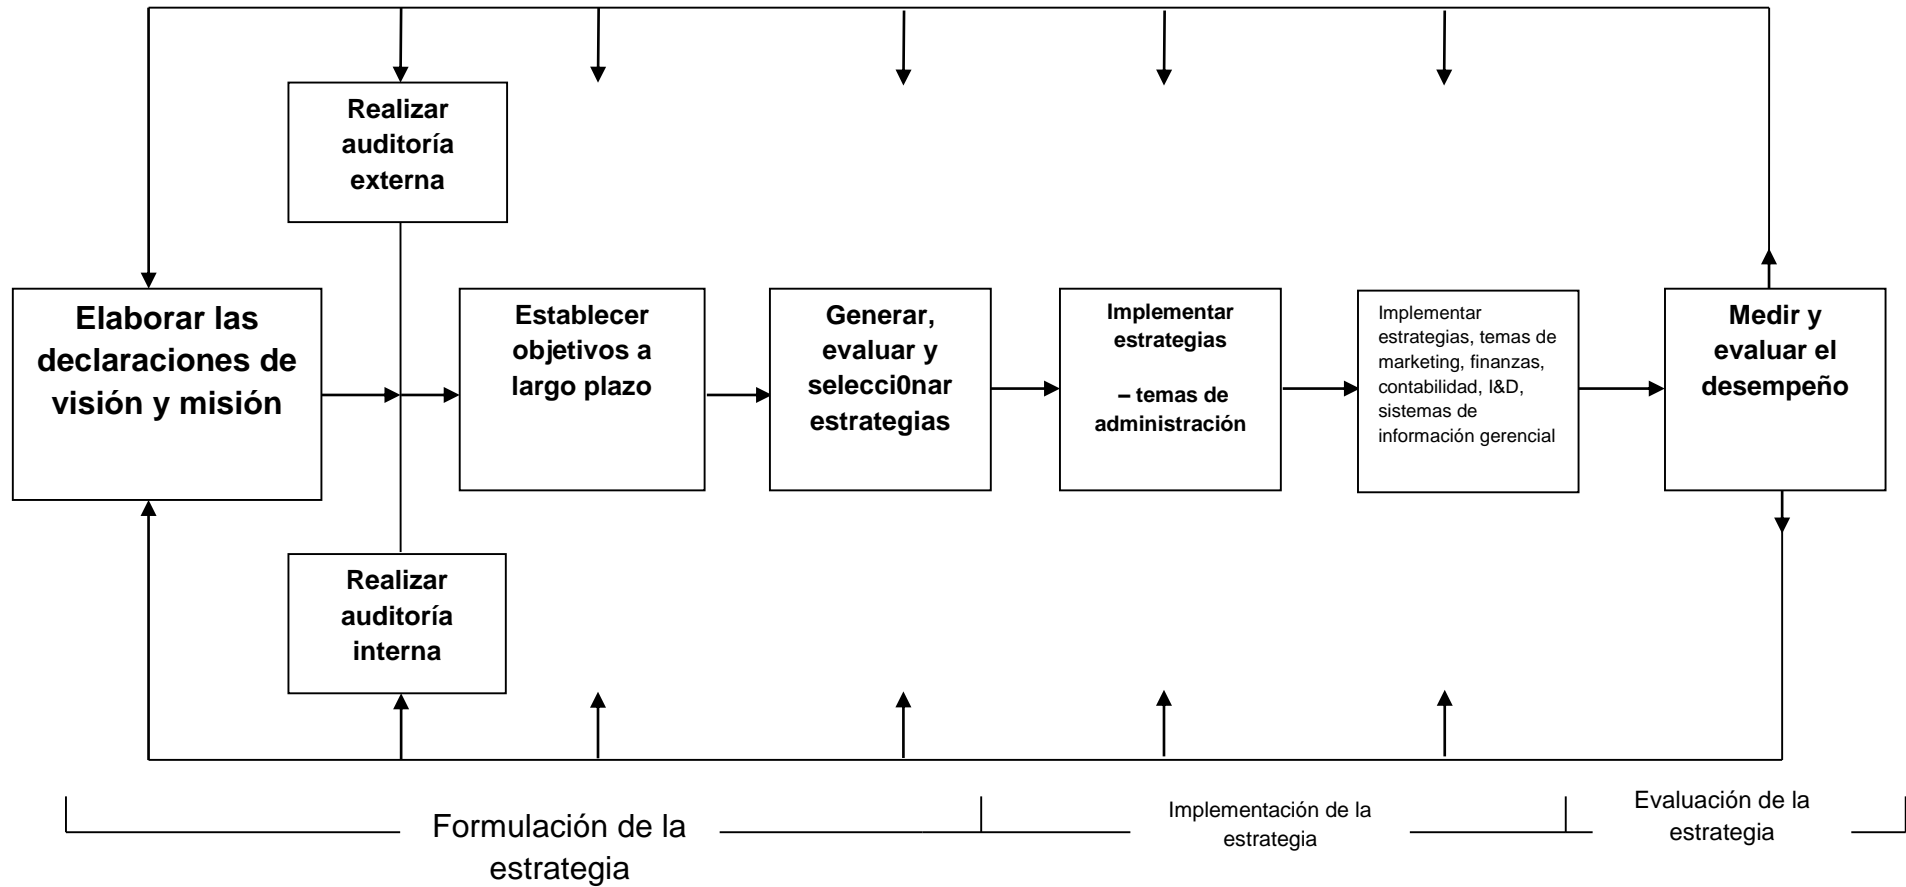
Realizar auditoría externa

Elaborar las declaraciones de visión y misión

Establecer objetivos a largo plazo

Generar, evaluar y selecci0nar estrategias

Implementar estrategias

– temas de administración

Implementar estrategias, temas de marketing, finanzas, contabilidad, I&D, sistemas de información gerencial

Medir y evaluar el desempeño

Realizar auditoría interna

Formulación de la estrategia

Implementación de la estrategia

Evaluación de la estrategia